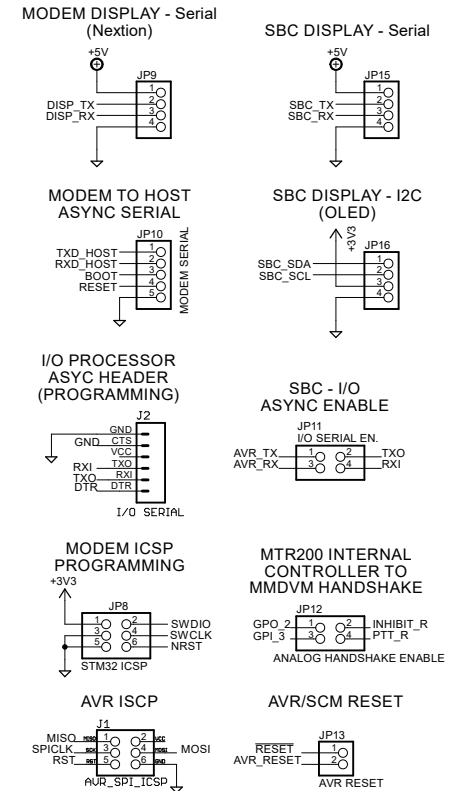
MODEM DISPLAY - Serial
(Nextion)

+5V
JP9
1
2
3
4
DISP_TX
DISP_RX

SBC DISPLAY - Serial

+5V
JP15
1
2
3
4
SBC_TX
SBC_RX

MODEM TO HOST
ASYNC SERIAL

JP10
TXD_HOST
RXD_HOST
BOOT
RESET
1
2
3
4
5
MODEM SERIAL

SBC DISPLAY - I2C
(OLED)

+3V3
JP16
SBC_SDA
SBC_SCL
1
2
3
4

I/O PROCESSOR
ASYC HEADER
(PROGRAMMING)

J2
GND
GND
CTS
VCC
TXO
RXI
RXI
TXO
DTR
DTR
I/O SERIAL

SBC - I/O
ASYNC ENABLE

JP11
I/O SERIAL EN.
AVR_TX
AVR_RX
1
2
3
4
TXO
RXI

MODEM ICSP
PROGRAMMING

+3V3
JP8
1
2
3
4
5
6
SWDIO
SWCLK
NRST
STM32 ICSP

MTR200 INTERNAL
CONTROLLER TO
MMDVM HANDSHAKE

JP12
GPO_2
GPI_3
1
2
3
4
INHIBIT_R
PTT_R
ANALOG HANDSHAKE ENABLE

AVR ISCP

J1
MISO
SPICLK
RST
MISO
SCK
RST
1
2
3
4
5
6
VCC
MOSI
GND
MOSI
AVR_SPI_ICSP

AVR/SCM RESET

JP13
$\overline{RESET}$
AVR_RESET
1
2
AVR RESET